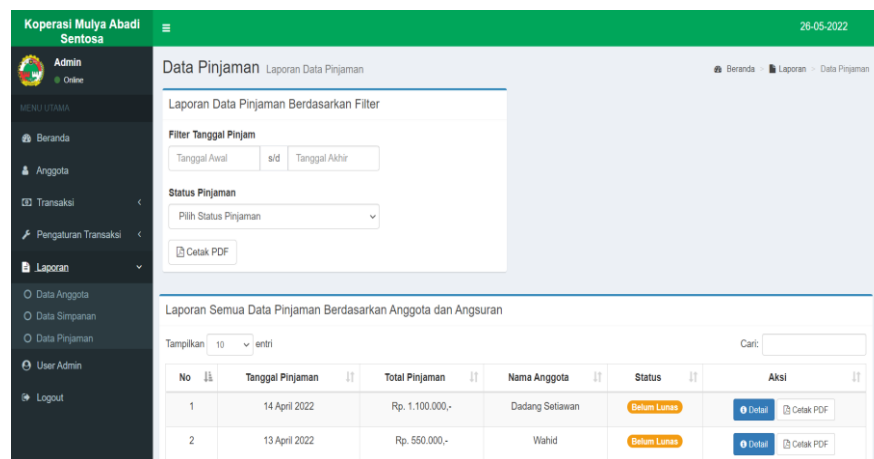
Koperasi Mulya Abadi Sentosa

26-05-2022

Admin
Online

MENU UTAMA

Beranda

Anggota

Transaksi

Pengaturan Transaksi

Laporan

Data Anggota

Data Simpanan

Data Pinjaman

User Admin

Logout

Data Pinjaman Laporan Data Pinjaman

Beranda > Laporan > Data Pinjaman

Laporan Data Pinjaman Berdasarkan Filter

Filter Tanggal Pinjam

Tanggal Awal s/d Tanggal Akhir

Status Pinjaman

Pilih Status Pinjaman

Cetak PDF

Laporan Semua Data Pinjaman Berdasarkan Anggota dan Angsuran

Tampilkan 10 entri

Cari:

| No | Tanggal Pinjaman | Total Pinjaman | Nama Anggota | Status | Aksi |
|---|---|---|---|---|---|
| 1 | 14 April 2022 | Rp. 1.100.000,- | Dadang Setiawan | Belum Lunas | Detail Cetak PDF |
| 2 | 13 April 2022 | Rp. 550.000,- | Wahid | Belum Lunas | Detail Cetak PDF |